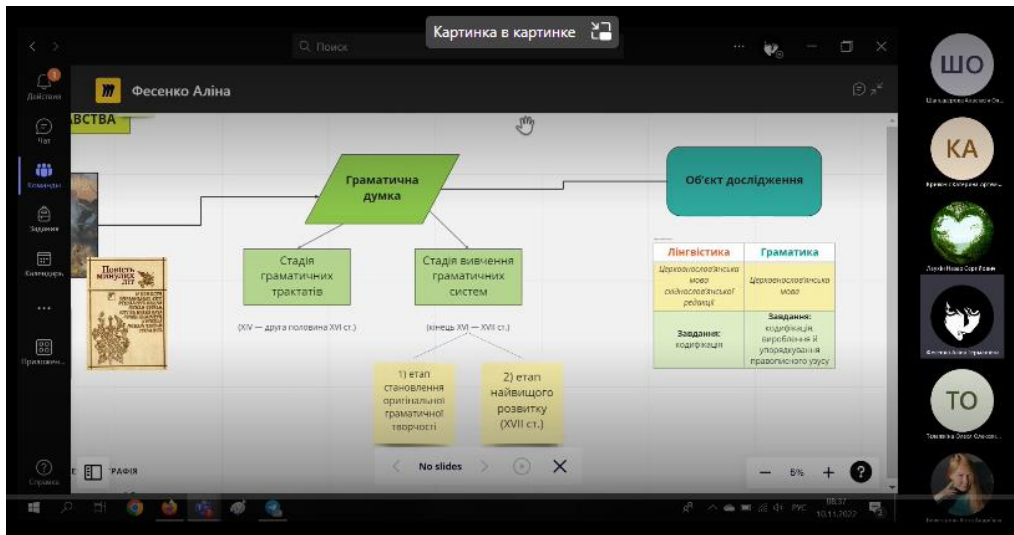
Картинка в картинці

Поиск

Действия

Чат

Команды

Задания

Календарь

Приложения

Справка

Фесенко Аліна

ВСТВА

Граматична думка

Об'єкт дослідження

Стадія граматичних трактатів

Стадія вивчення граматичних систем

(XIV — друга половина XVI ст.)

(кінець XVI — XVII ст.)

1) етап становлення оригінальної граматичної творчості

2) етап найвищого розвитку (XVII ст.)

| Лінгвістика | Граматика |
|---|---|
| Церковнословʼянська мова східнослов'янської редакції | Церковнословʼянська мова |
| Завдання: кодифікація | Завдання: кодифікація, вироблення й упорядкування правописного узусу |

Повість минулих літ

АФІЯ

No slides

5%

ШО

КА

ТО

РУС

08:37

10.11.2022